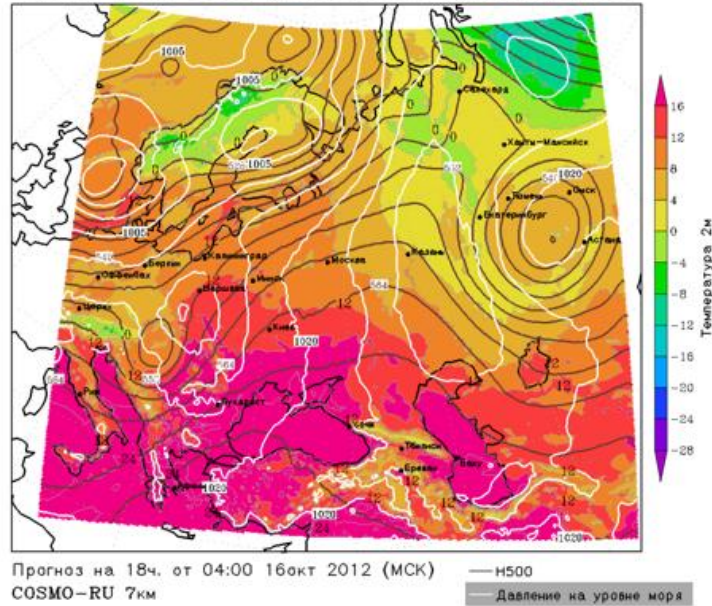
1005
1005
1005
1005
548
Салехард
Ханты-Мансийск
1020
Омск
Томск
Екатеринбург
Астана
Казань
Москва
Берлин
Калининград
Минск
Варшава
Оффенбах
Цюрих
Киев
1020
Рим
Бухарест
Сочи
Тбилиси
Ереван
Баку
Афины
1020
1020
584
548
584
0
12
24

16
12
8
4
0
-4
-8
-12
-16
-20
-24
-28
Температура 2м

Прогноз на 18ч. от 04:00 16окт 2012 (МСК)
COSMO-RU 7км
— H500
— Давление на уровне моря